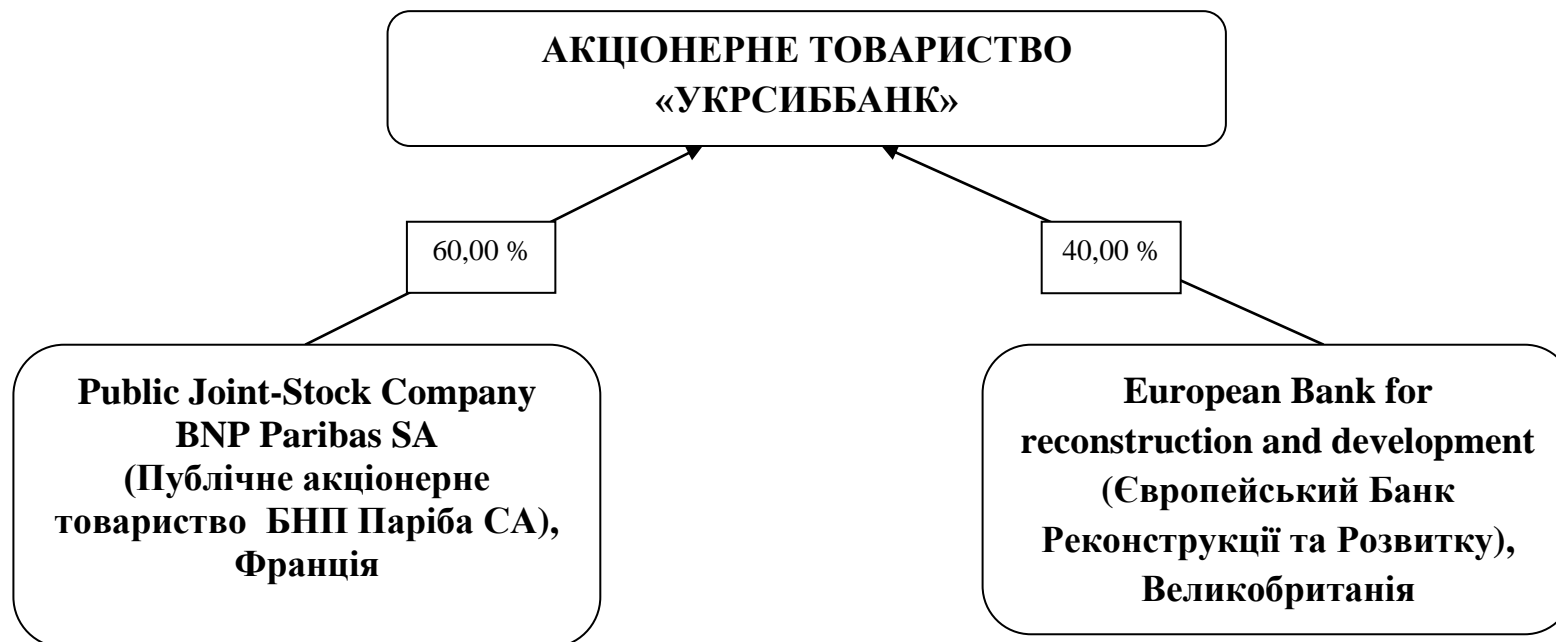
АКЦІОНЕРНЕ ТОВАРИСТВО «УКРСИББАНК»

60,00 %

40,00 %

Public Joint-Stock Company BNP Paribas SA (Публічне акціонерне товариство БНП Паріба СА), Франція

European Bank for reconstruction and development (Європейський Банк Реконструкції та Розвитку), Великобританія